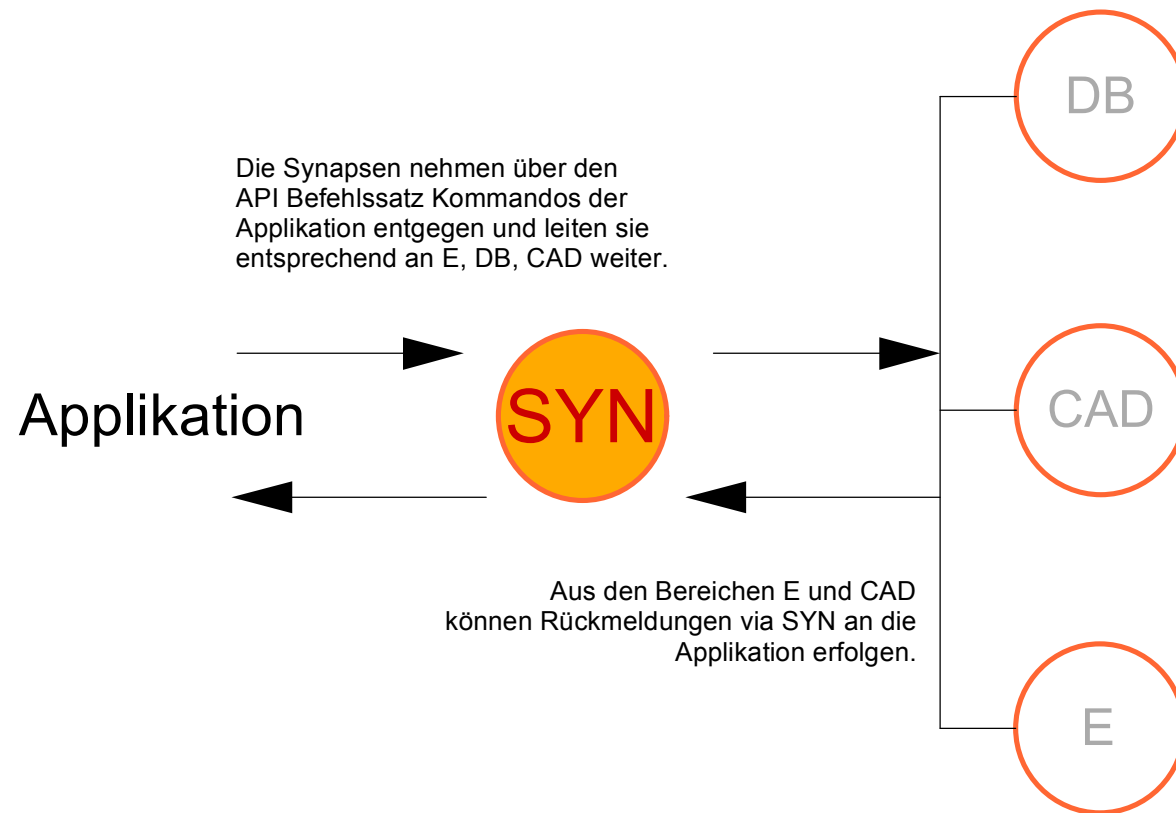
DB

Die Synapsen nehmen über den API Befehlssatz Kommandos der Applikation entgegen und leiten sie entsprechend an E, DB, CAD weiter.

CAD

Applikation

SYN

Aus den Bereichen E und CAD können Rückmeldungen via SYN an die Applikation erfolgen.

E